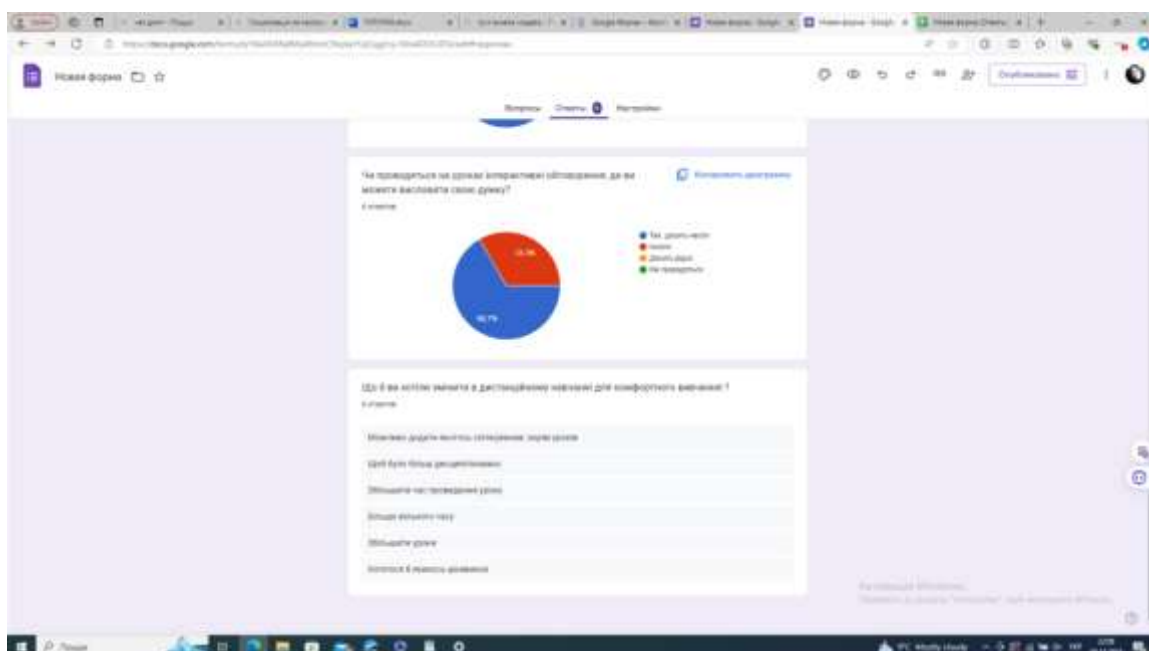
Новая форма

Вопросы Ответы 6 Настройки

Чи проводяться на уроках інтерактивні обговорення, де ви можете висловити свою думку?
6 ответов

Копировать диаграмму

Так, досить часто
Ніколи
Досить рідко
Не проводяться

33,3%
66,7%

Що б ви хотіли змінити в дистанційному навчанні для комфортного вивчення ?
6 ответов

Можливо додати більше спілкування якраз уроків

Щоб було більш дисциплиновано

Збільшити час проведення уроку

Більше вільного часу

Збільшити уроки

Хотілося б якість зв'язку

Активация Windows
Чтобы активировать Windows, перейдите в раздел "Параметры".

Поиск